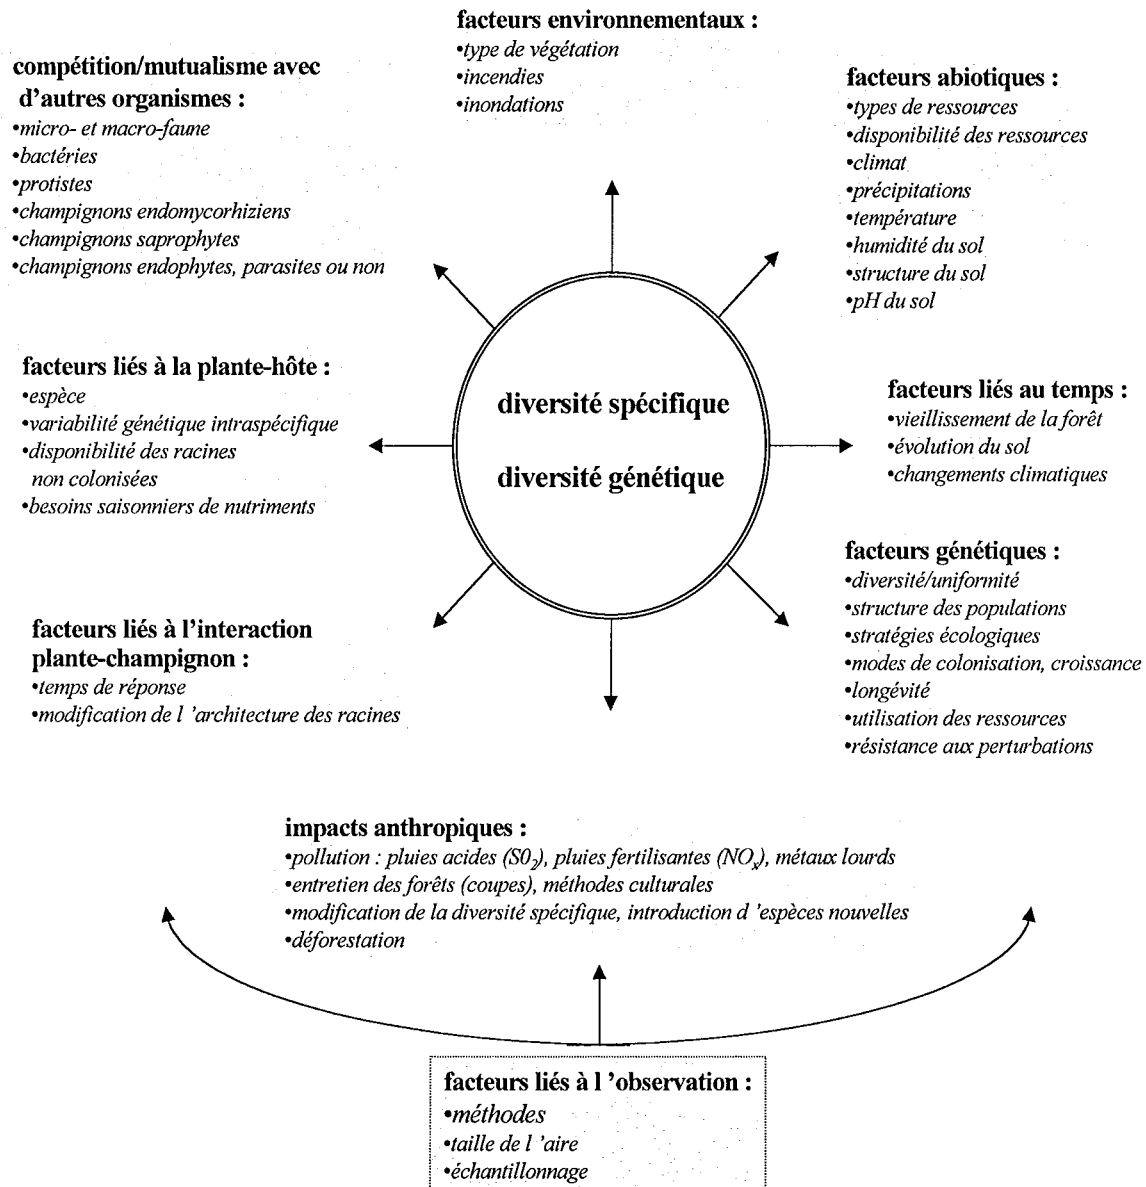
facteurs environnementaux :
•type de végétation
•incendies
•inondations

compétition/mutualisme avec d'autres organismes :
•micro- et macro-faune
•bactéries
•protistes
•champignons endomycorhiziens
•champignons saprophytes
•champignons endophytes, parasites ou non

facteurs abiotiques :
•types de ressources
•disponibilité des ressources
•climat
•précipitations
•température
•humidité du sol
•structure du sol
•pH du sol

facteurs liés à la plante-hôte :
•espèce
•variabilité génétique intraspécifique
•disponibilité des racines non colonisées
•besoins saisonniers de nutriments

diversité spécifique

diversité génétique

facteurs liés au temps :
•vieillissement de la forêt
•évolution du sol
•changements climatiques

facteurs génétiques :
•diversité/uniformité
•structure des populations
•stratégies écologiques
•modes de colonisation, croissance
•longévité
•utilisation des ressources
•résistance aux perturbations

facteurs liés à l'interaction plante-champignon :
•temps de réponse
•modification de l 'architecture des racines

impacts anthropiques :
•pollution : pluies acides ($SO_2$), pluies fertilisantes ($NO_x$), métaux lourds
•entretien des forêts (coupes), méthodes culturales
•modification de la diversité spécifique, introduction d 'espèces nouvelles
•déforestation

facteurs liés à l 'observation :
•méthodes
•taille de l 'aire
•échantillonnage